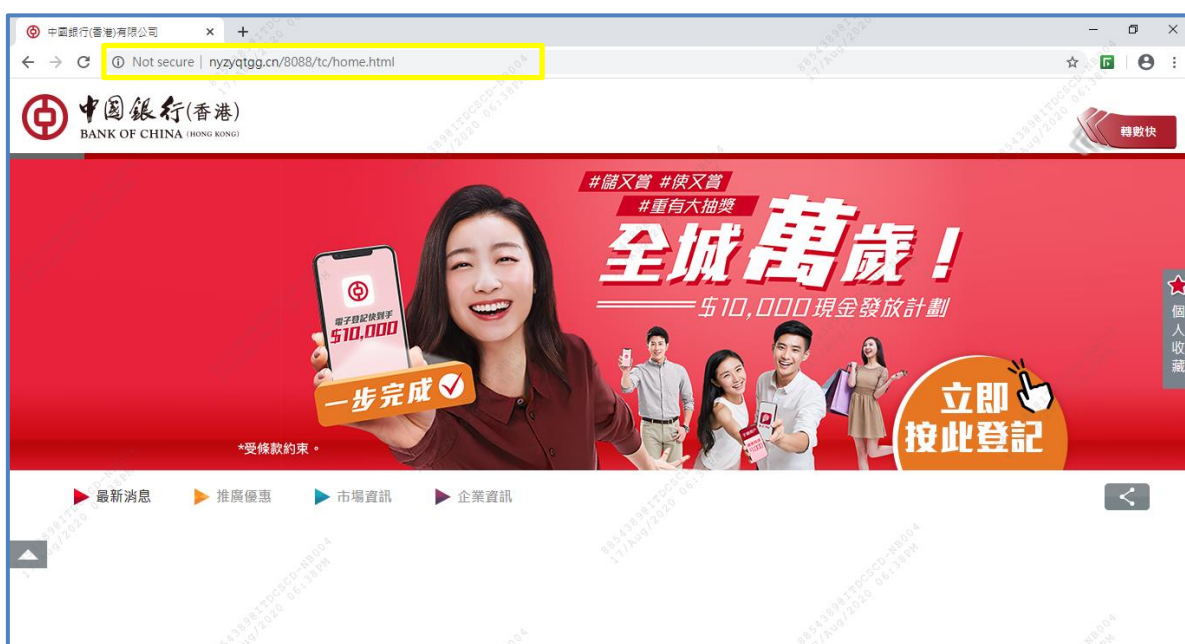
中國銀行(香港)有限公司 ×
+
Not secure | nyzyqtgg.cn/8088/tc/home.html

中国銀行(香港)
BANK OF CHINA (HONG KONG)

轉數快

#儲又賞 #使又賞
#重有大抽獎
全城萬歲!
$10,000現金發放計劃

電子登記快到手
$10,000
一步完成

立即
按此登記

*受條款約束。

個人收藏

最新消息
推廣優惠
市場資訊
企業資訊